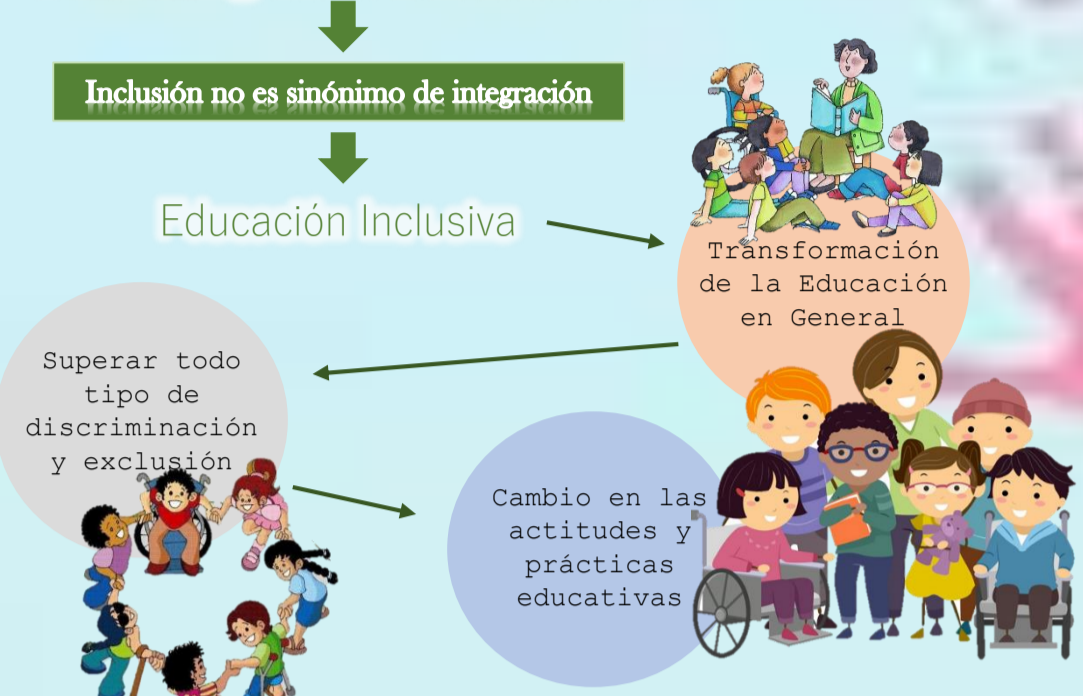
Inclusión no es sinónimo de integración

Educación Inclusiva

Transformación de la Educación en General

Superar todo tipo de discriminación y exclusión

Cambio en las actitudes y prácticas educativas